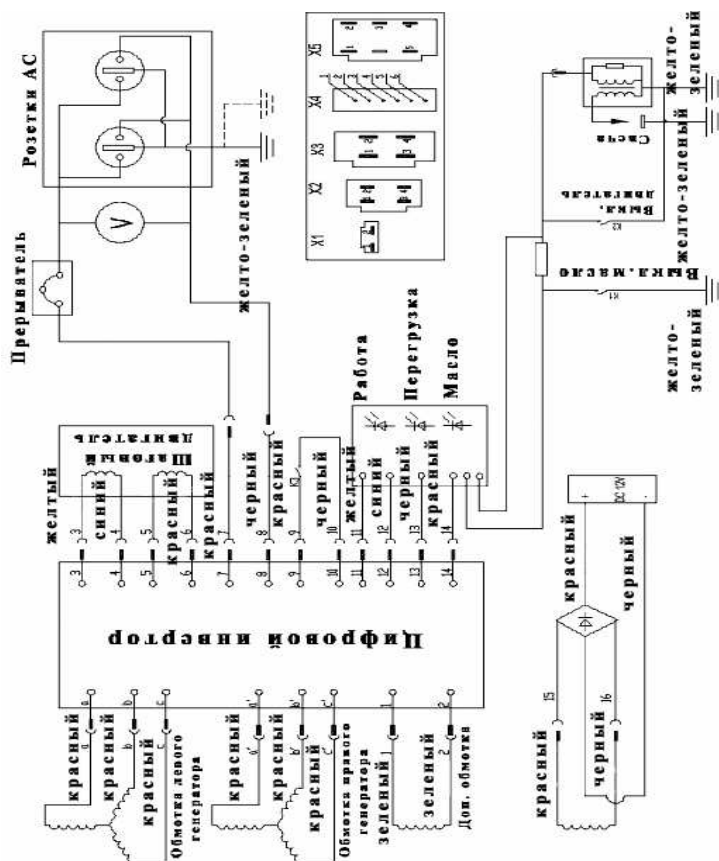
Розетки АС

Прерыватель

желто-зеленый

X1 X2 X3 X4 X5

Свеча

желто-зеленый

желто-зеленый

Выкл. двигатель

Выкл. масло

желто-зеленый

Работа

Перегрузка

Масло

Шаговый двигатель

желтый

синий

красный

красный

черный

красный

черный

желтый

синий

черный

красный

3 4 5 6 7 8 9 10 11 12 13 14

Цифровой инвертор

красный

красный

красный

Обмотка левого генератора

красный

красный

красный

Обмотка правого генератора

зеленый

зеленый

Доп. обмотка

красный

черный

красный

черный

15

16

DC 12V